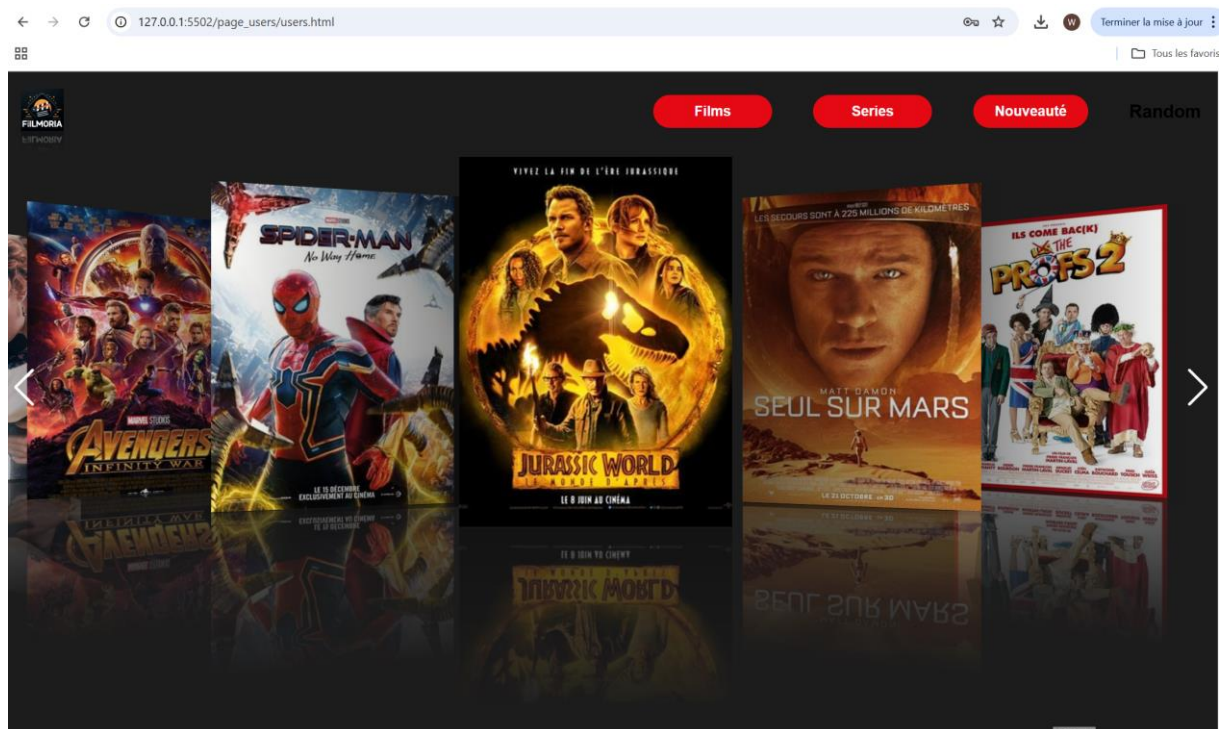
127.0.0.1:5502/page_users/users.html

Terminer la mise à jour

Tous les favoris

FILMORIA

Films

Series

Nouveauté

Random

MARVEL STUDIOS
AVENGERS
INFINITY WAR

SPIDER-MAN
No Way Home
LE 15 DÉCEMBRE
EXCLUSIVEMENT AU CINÉMA

VIVEZ LA FIN DE L'ÈRE JURASSIQUE
JURASSIC WORLD
LE MONDE D'APRÈS
LE 8 JUIN AU CINÉMA

LES SECOURS SONT À 225 MILLIONS DE KILOMÈTRES
MATT DAMON
SEUL SUR MARS
LE 21 OCTOBRE

ILS COME BAC(K)
LES PROFS 2